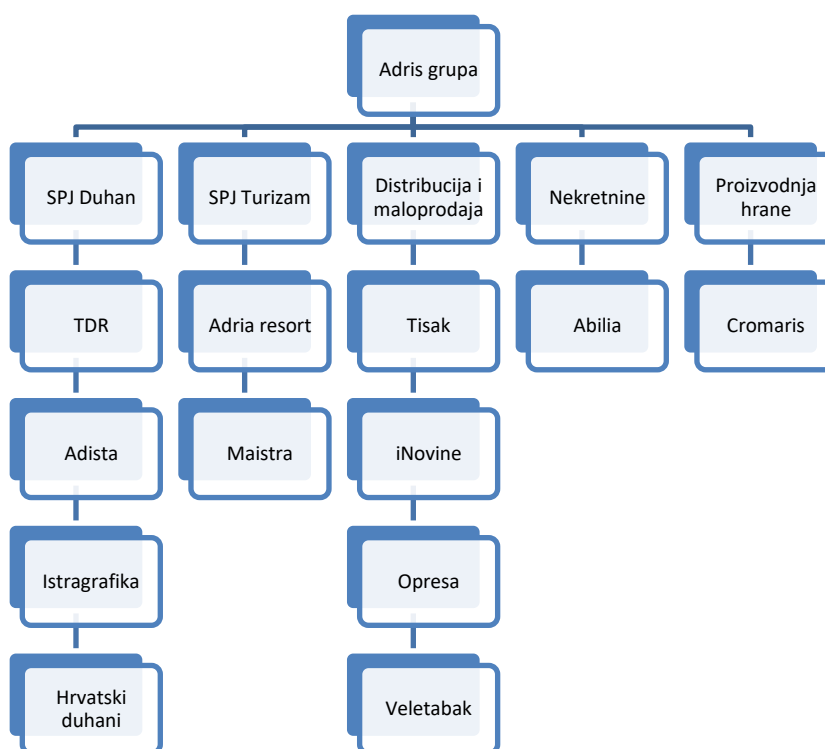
Adris grupa

SPJ Duhan

TDR

Adista

Istragrafika

Hrvatski duhani

SPJ Turizam

Adria resort

Maistra

Distribucija i maloprodaja

Tisak

iNovine

Opresa

Veletabak

Nekretnine

Abilia

Proizvodnja hrane

Cromaris